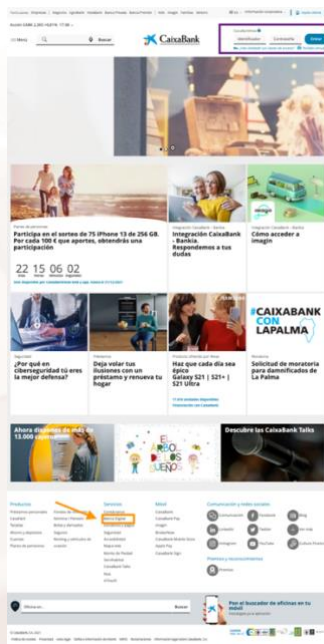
Menú
Buscar
CaixaBank
Identificador
Contraseña
Entrar

Sorteo de iPhone
Participa en el sorteo de 75 iPhone 13 de 256 GB. Por cada 100 € que aportes, obtendrás una participación
22 15 06 02

Integración CaixaBank - Bankia
Integración CaixaBank - Bankia. Respondemos a tus dudas

Integración CaixaBank - Bankia
Cómo acceder a imagin

Seguridad
¿Por qué en ciberseguridad tú eres la mejor defensa?

Préstamos
Deja volar tus ilusiones con un préstamo y renueva tu hogar

Hazte con galaxy sin gastos
Haz que cada día sea épico Galaxy S21 | S21+ | S21 Ultra

#CAIXABANK CON LAPALMA
Moratoria
Solicitud de moratoria para damnificados de La Palma

Ahora dispones de más de 13.000 cajeros
EL ÁRBOL DE LOS SUEÑOS
Descubre las CaixaBank Talks

Productos
Servicios
Web
Comunicación y redes sociales
Premios y reconocimientos

Buscar
Buscar
Para el buscador de oficinas en tu móvil

© CaixaBank, S.A. 2021